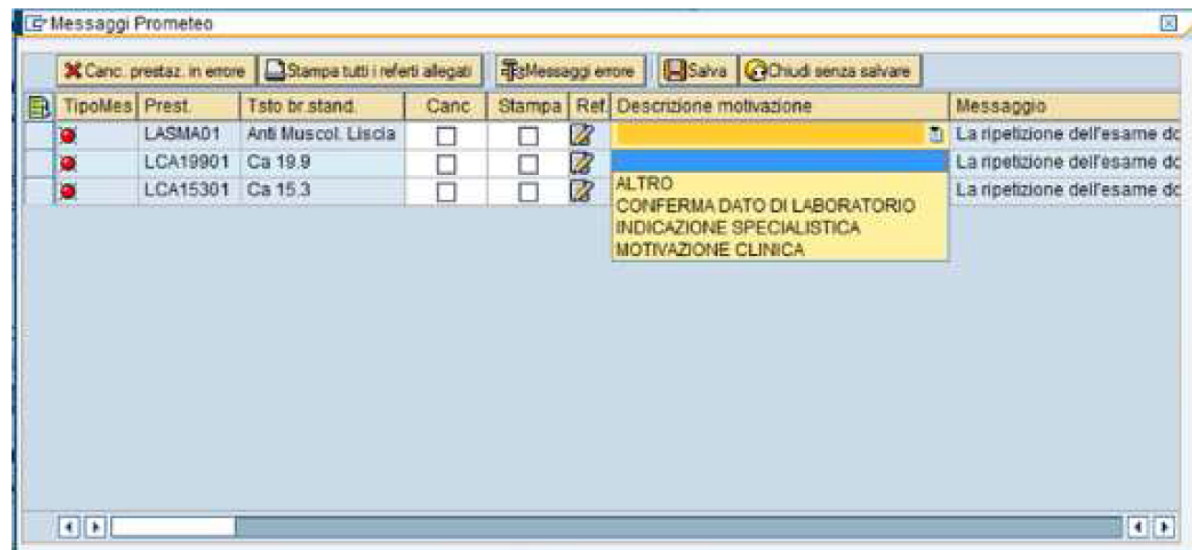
Messaggi Prometeo

Canc. prestaz. in errore | Stampa tutti i referti allegati | Messaggi errore | Salva | Chiudi senza salvare

| TipoMes | Prest. | Tsto br.stand. | Canc | Stampa | Ref. | Descrizione motivazione | Messaggio |
|---|---|---|---|---|---|---|---|
| | LASMA01 | Anti Muscol. Liscia | | | | | La ripetizione dell'esame dc |
| | LCA19901 | Ca 19.9 | | | | | La ripetizione dell'esame dc |
| | LCA15301 | Ca 15.3 | | | | | La ripetizione dell'esame dc |

ALTRO
CONFERMA DATO DI LABORATORIO
INDICAZIONE SPECIALISTICA
MOTIVAZIONE CLINICA